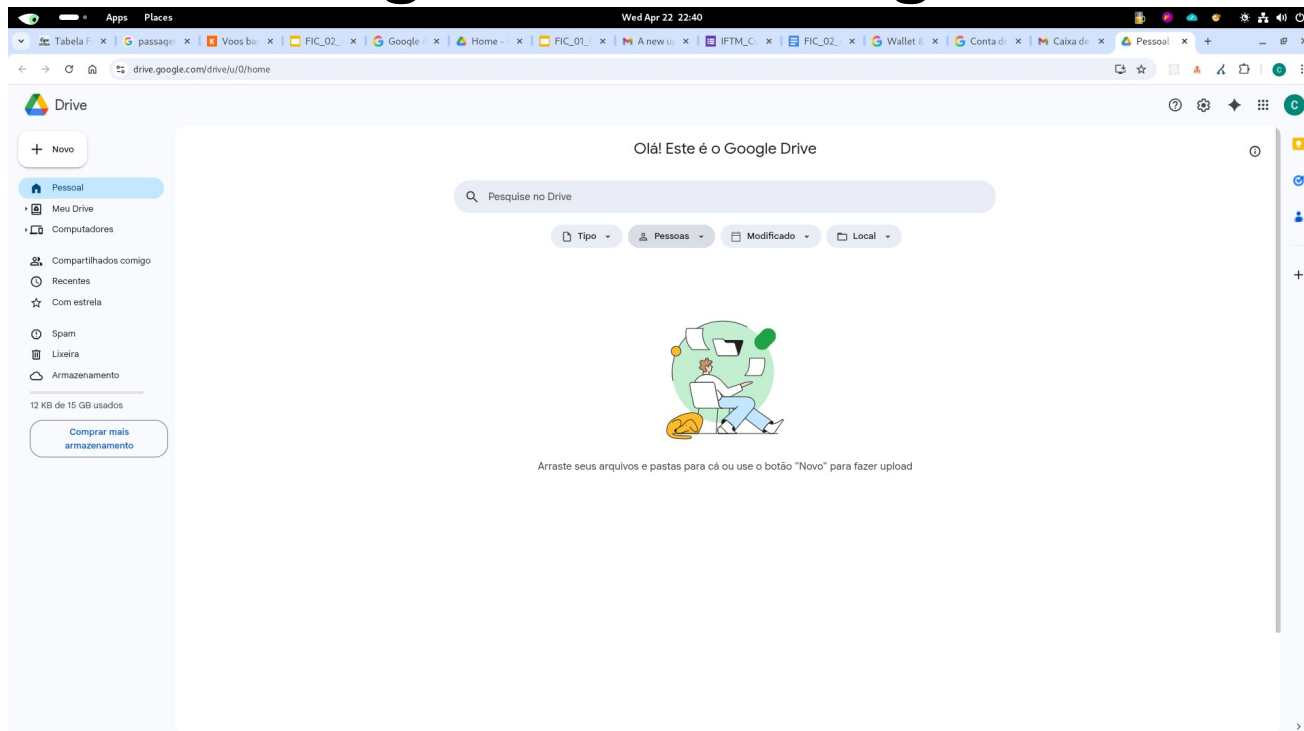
Apps Places
Wed Apr 22 22:40

Tabela F | passage | Voos ba | FIC_02_ | Google | Home - | FIC_01_ | A new u | IFTM_C | FIC_02_ | Wallet | Conta d | Caixa de | Pessoal

drive.google.com/drive/u/0/home

Drive

Novo

Pessoal
Meu Drive
Computadores

Compartilhados comigo
Recentes
Com estrela

Spam
Lixeira
Armazenamento

12 KB de 15 GB usados

Comprar mais armazenamento

Olá! Este é o Google Drive

Pesquise no Drive

Tipo
Pessoas
Modificado
Local

Arraste seus arquivos e pastas para cá ou use o botão "Novo" para fazer upload